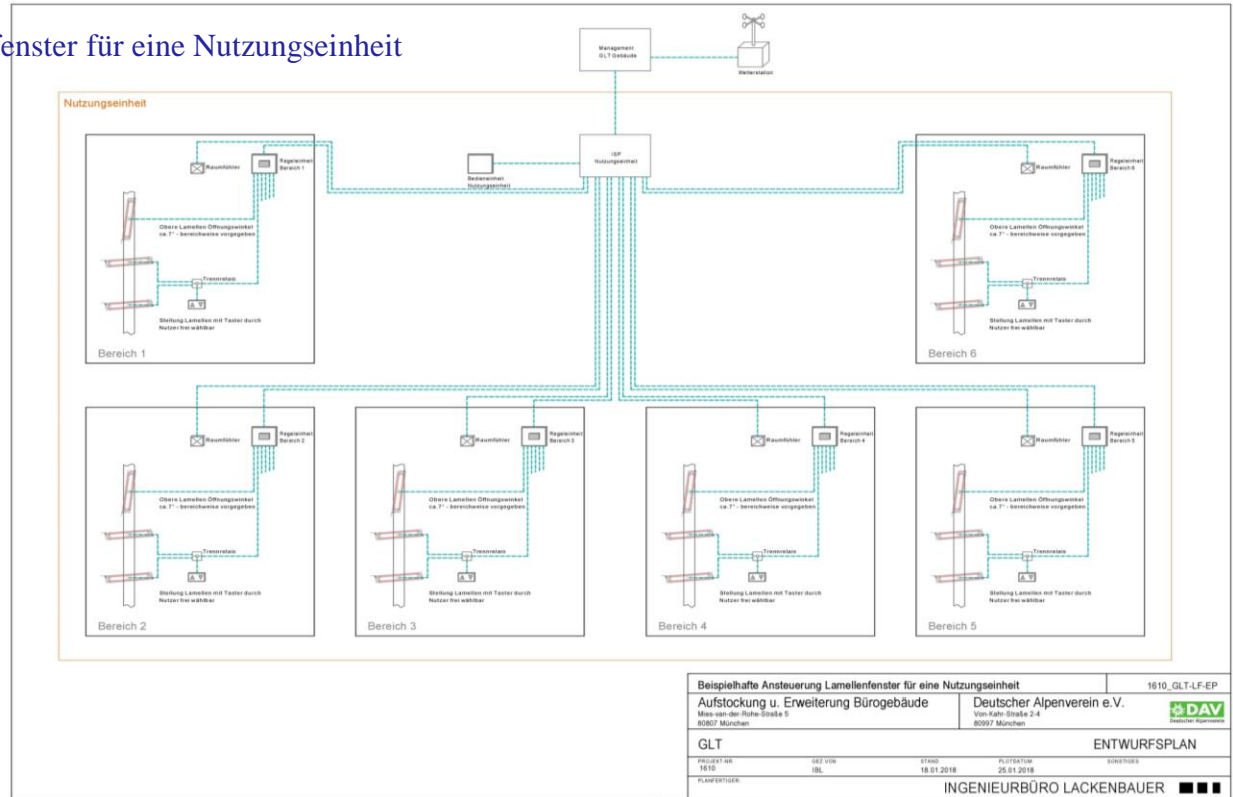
nfenster für eine Nutzungseinheit

Management GLT Gebäude

Wetterstation

Nutzungseinheit

ISF Nutzungseinheit

Bedieneinheit Nutzungseinheit

Raumfühler

Regeleinheit Bereich 1

Obere Lamellen Öffnungswinkel ca.7° - bereichweise vorgegeben

Trennrelais

Stellung Lamellen mit Taster durch Nutzer frei wählbar

Bereich 1

Raumfühler

Regeleinheit Bereich 6

Obere Lamellen Öffnungswinkel ca.7° - bereichweise vorgegeben

Trennrelais

Stellung Lamellen mit Taster durch Nutzer frei wählbar

Bereich 6

Raumfühler

Regeleinheit Bereich 2

Obere Lamellen Öffnungswinkel ca.7° - bereichweise vorgegeben

Trennrelais

Stellung Lamellen mit Taster durch Nutzer frei wählbar

Bereich 2

Raumfühler

Regeleinheit Bereich 3

Obere Lamellen Öffnungswinkel ca.7° - bereichweise vorgegeben

Trennrelais

Stellung Lamellen mit Taster durch Nutzer frei wählbar

Bereich 3

Raumfühler

Regeleinheit Bereich 4

Obere Lamellen Öffnungswinkel ca.7° - bereichweise vorgegeben

Trennrelais

Stellung Lamellen mit Taster durch Nutzer frei wählbar

Bereich 4

Raumfühler

Regeleinheit Bereich 5

Obere Lamellen Öffnungswinkel ca.7° - bereichweise vorgegeben

Trennrelais

Stellung Lamellen mit Taster durch Nutzer frei wählbar

Bereich 5

Beispielhafte Ansteuerung Lamellenfenster für eine Nutzungseinheit | 1610_GLT-LF-EP

Aufstockung u. Erweiterung Bürogebäude
Mies-van-der-Rohe-Straße 5
80807 München

Deutscher Alpenverein e.V.
Von-Kahr-Straße 2-4
80997 München

DAV
Deutscher Alpenverein

GLT

ENTWURFSPLAN

PROJEKT-NR 1610
GEZ. VON IBL
STAND 18.01.2018
PLOTDATUM 25.01.2018
SONSTIGES

PLANFERTIGER:
INGENIEURBÜRO LACKENBAUER